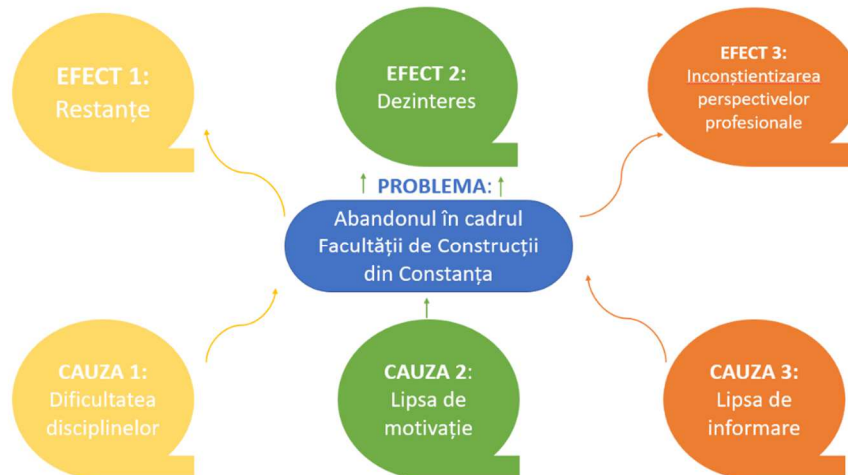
EFECT 1:
Restanțe

EFECT 2:
Dezinteres

EFECT 3:
Inconștientizarea perspectivelor profesionale

PROBLEMA:

Abandonul în cadrul Facultății de Construcții din Constanța

CAUZA 1:
Dificultatea disciplinelor

CAUZA 2:
Lipsa de motivație

CAUZA 3:
Lipsa de informare